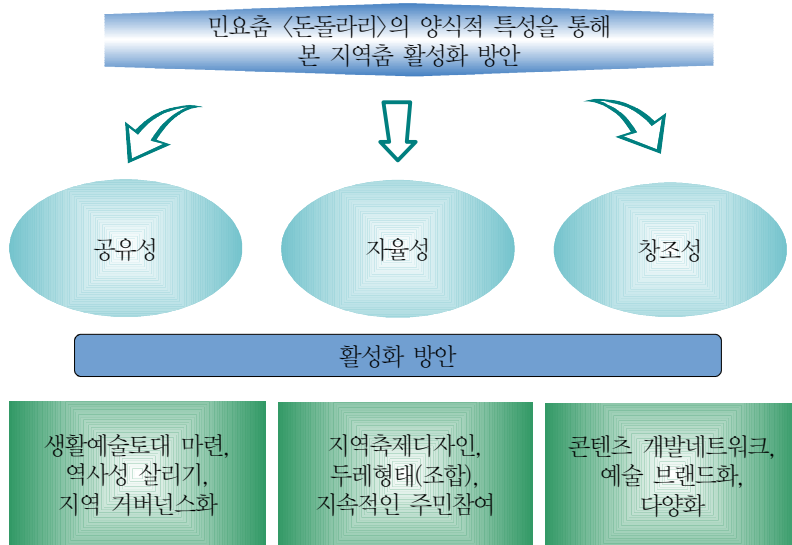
민요춤 〈돈돌라리〉의 양식적 특성을 통해 본 지역춤 활성화 방안

공유성

자율성

창조성

활성화 방안

생활예술토대 마련, 역사성 살리기, 지역 거버넌스화

지역축제디자인, 두레형태(조합), 지속적인 주민참여

콘텐츠 개발네트워크, 예술 브랜드화, 다양화